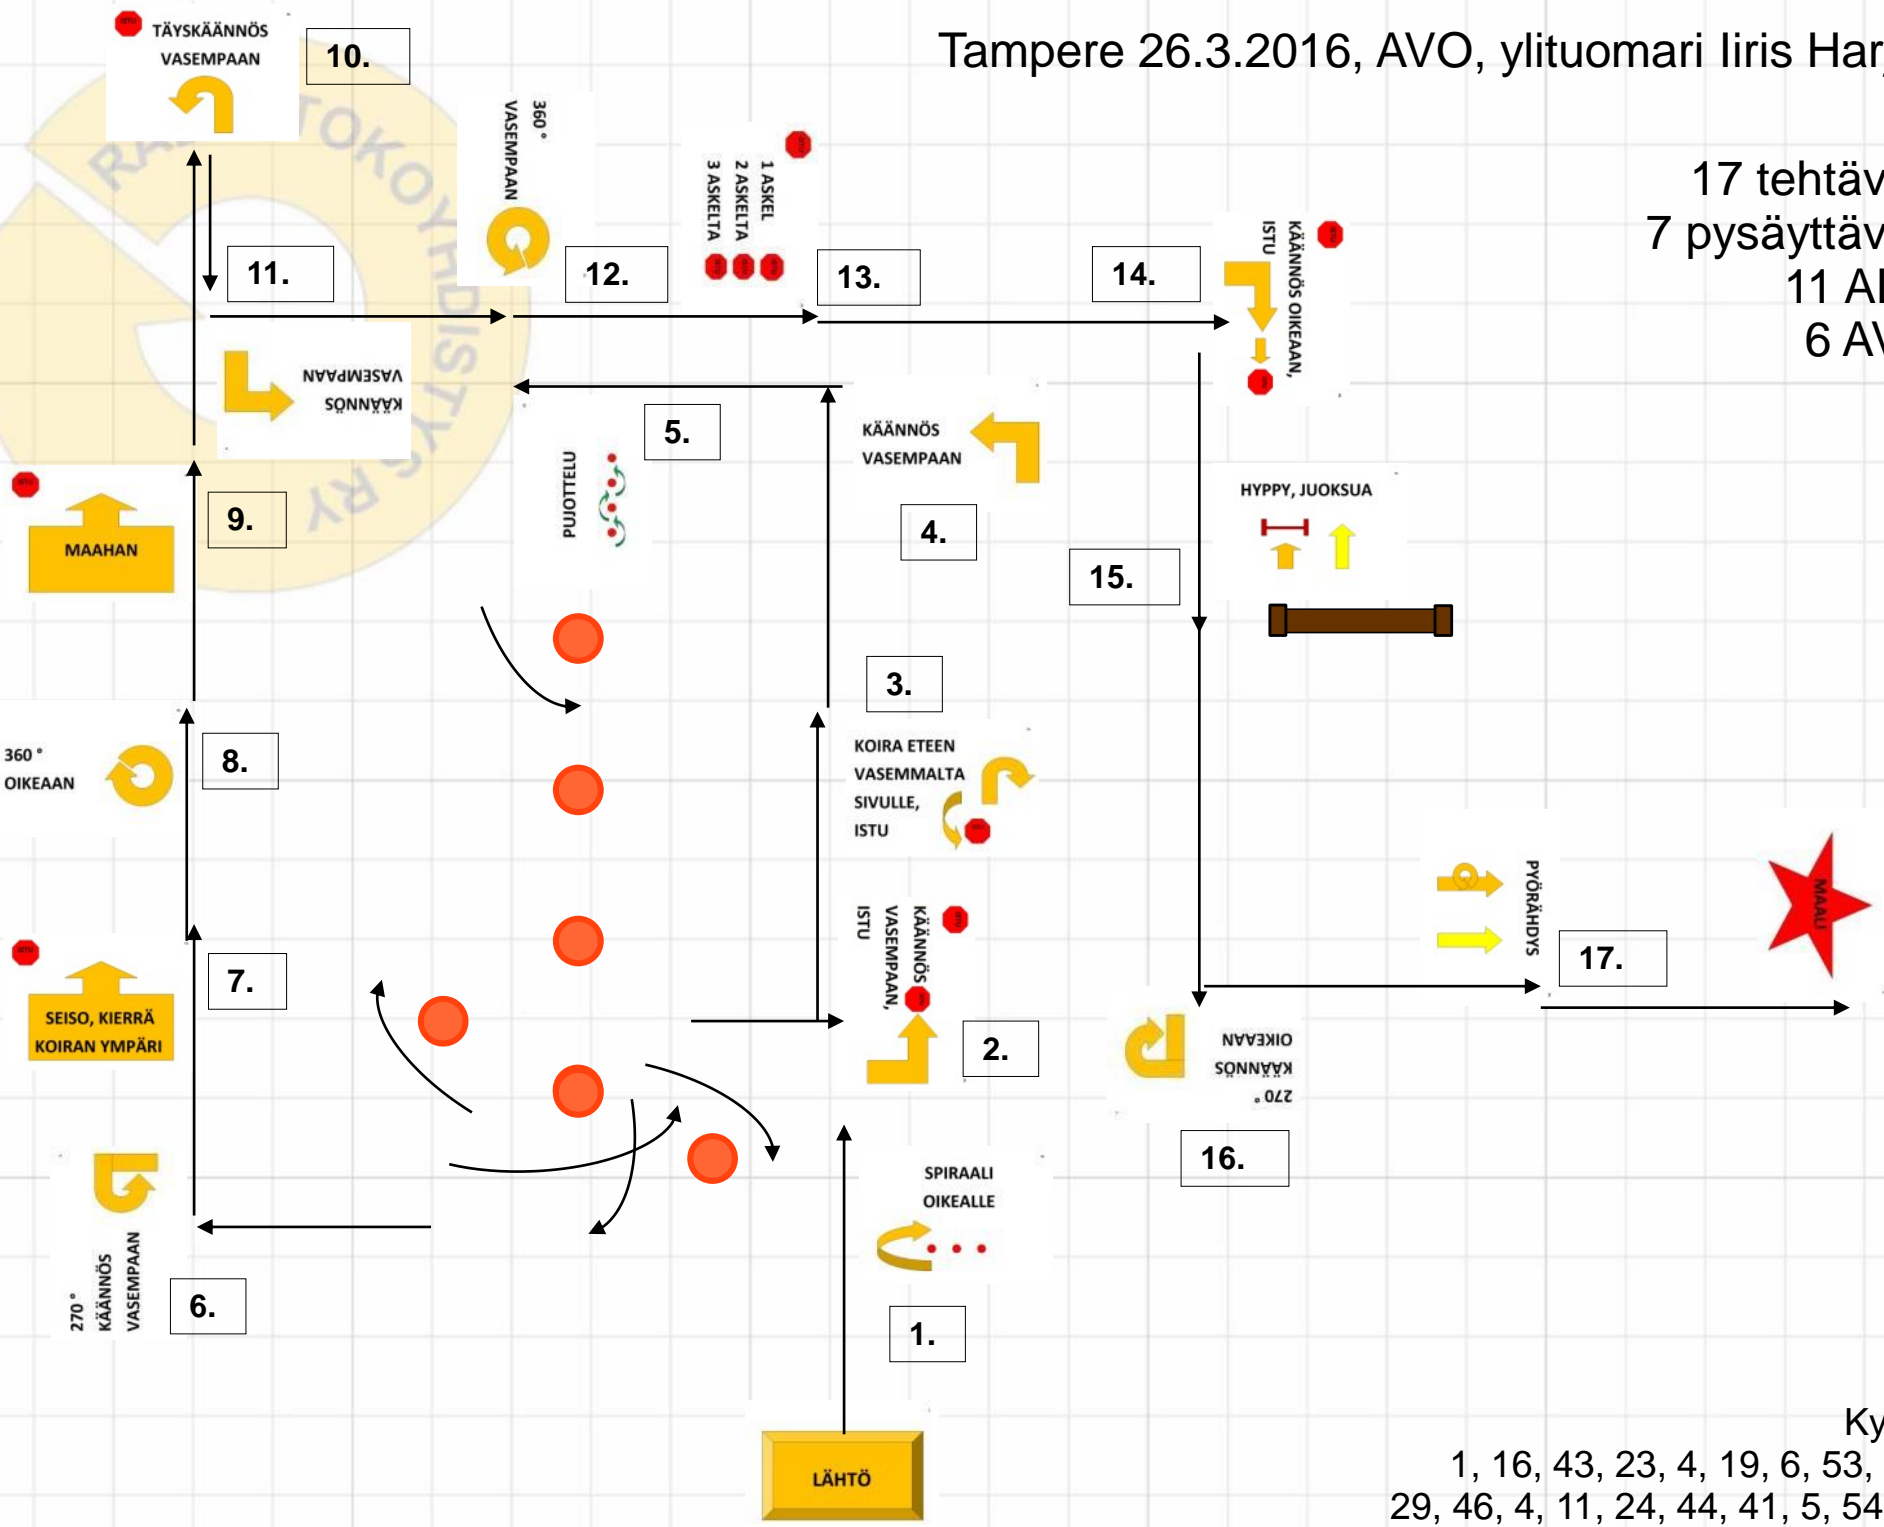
TÄYSKÄÄNNÖS VASEMPAAN

10.

Tampere 26.3.2016, AVO, ylituomari Iiris Har

360° VASEMPAAN

1 ASKEL 2 ASKELTA 3 ASKELTA

17 tehtäv
7 pysäyttäv
11 AV
6 AV

11.

12.

13.

14.

KÄÄNNÖS OIKEAAN, ISTU

KÄÄNNÖS VASEMPAAN

5.

KÄÄNNÖS VASEMPAAN

PUOTTELU

9.

MAAHAN

4.

HYPPY, JUOKSUA

15.

3.

KOIRA ETEEN VASEMMALTA SIVULLE, ISTU

360° OIKEAAN

8.

KÄÄNNÖS VASEMPAAN, ISTU

PYÖRÄHDYS

MAALI

17.

7.

SEISO, KIERRÄ KOIRAN YMPÄRI

2.

270° KÄÄNNÖS OIKEAAN

SPIRAALI OIKEALLE

16.

270° KÄÄNNÖS VASEMPAAN

6.

1.

LÄHTÖ

Ky
1, 16, 43, 23, 4, 19, 6, 53,
29, 46, 4, 11, 24, 44, 41, 5, 54